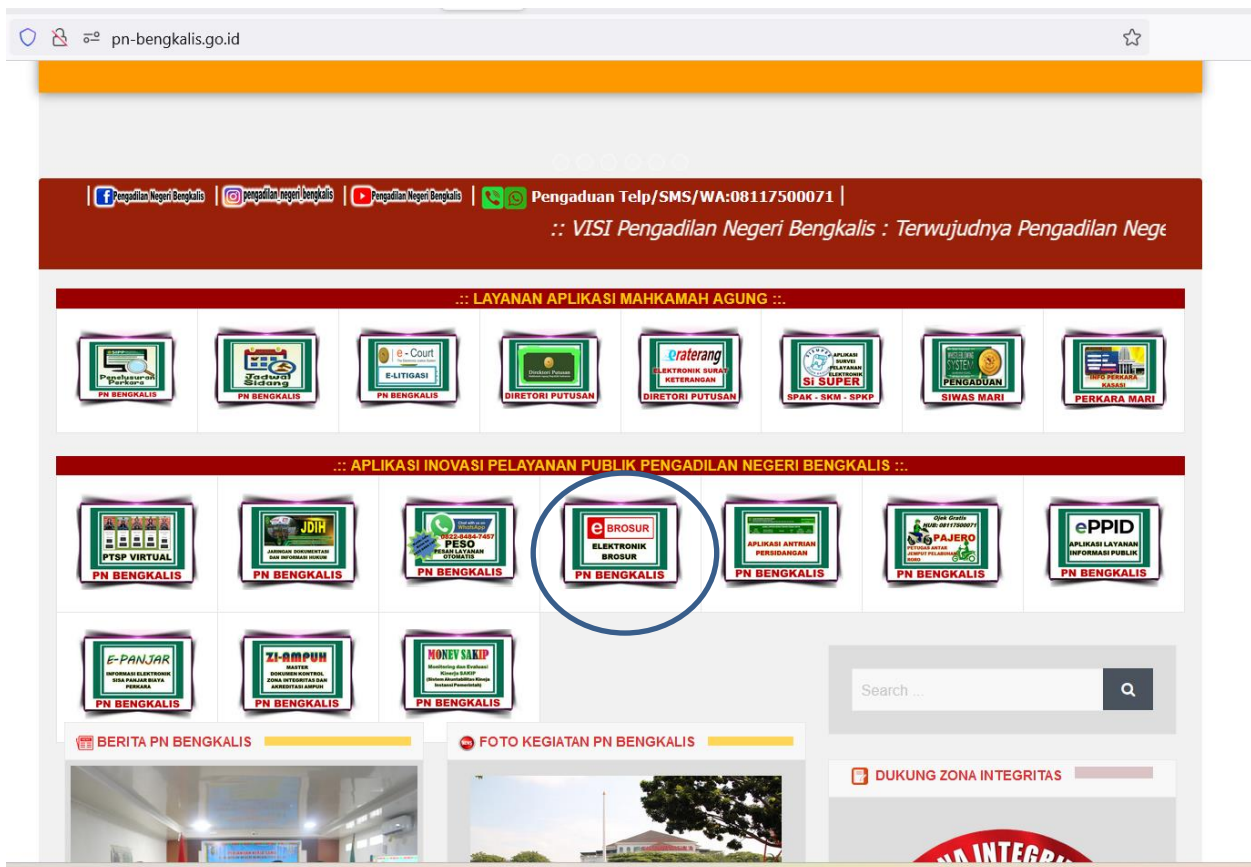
pn-bengkalis.go.id

| Pengadilan Negeri Bengkalis | pengadilan_negeri_bengkalis | Pengadilan Negeri Bengkalis | Pengaduan Telp/SMS/WA:08117500071 |

:: VISI Pengadilan Negeri Bengkalis : Terwujudnya Pengadilan Nege

.:: LAYANAN APLIKASI MAHKAMAH AGUNG ::.

Penelusuran Perkara
PN BENGKALIS

Jadwal Sidang
PN BENGKALIS

e-Court
E-LITIGASI
PN BENGKALIS

Direktori Putusan
DIRETORI PUTUSAN

eraterang
ELEKTRONIK SURAT KETERANGAN
DIRETORI PUTUSAN

APLIKASI SURVEI PELAYANAN ELEKTRONIK
Si SUPER
SPAK - SKM - SPKP

PENGADUAN
SIWAS MARI

INFO PERKARA KASASI
PERKARA MARI

.:: APLIKASI INOVASI PELAYANAN PUBLIK PENGADILAN NEGERI BENGKALIS ::.

PTSP VIRTUAL
PN BENGKALIS

JDIH
JARINGAN DOKUMENTASI DAN INFORMASI HUKUM
PN BENGKALIS

0822-8484-7457
PESO
PESAN LAYANAN OTOMATIS
PN BENGKALIS

e BROSUR
ELEKTRONIK BROSUR
PN BENGKALIS

APLIKASI ANTRIAN PERSIDANGAN
PN BENGKALIS

Ojek Gratis
HUB: 08117500071
PAJERO
PN BENGKALIS

ePPID
APLIKASI LAYANAN INFORMASI PUBLIK
PN BENGKALIS

E-PANJAR
INFORMASI ELEKTRONIK SISA PANJAR BIAYA PERKARA
PN BENGKALIS

ZI-AMPUH
MASTER DOKUMEN KONTROL ZONA INTEGRITAS DAN AKREDITASI AMPUH
PN BENGKALIS

MONEV SAKIP
Monitoring dan Evaluasi Kinerja SAKIP
PN BENGKALIS

Search ...

BERITA PN BENGKALIS

FOTO KEGIATAN PN BENGKALIS

DUKUNG ZONA INTEGRITAS